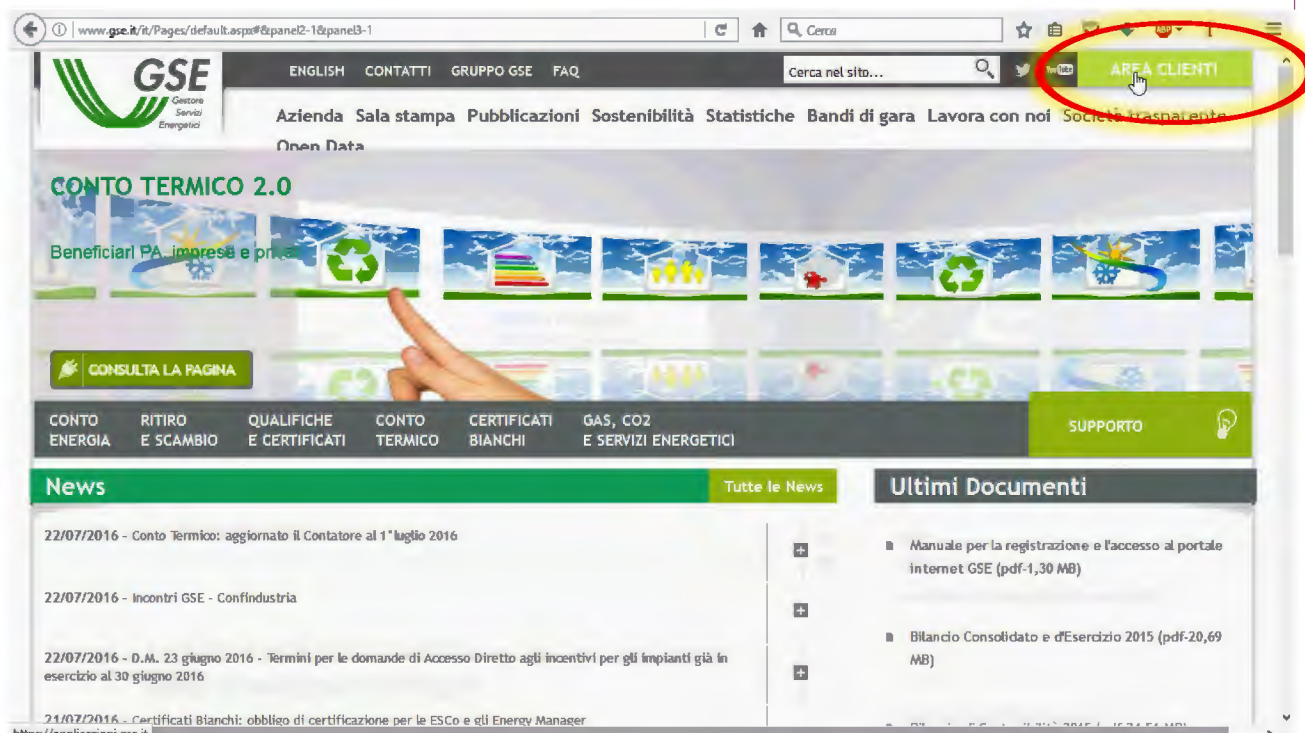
www.gse.it/it/Pages/default.aspx#&panel2-1&panel3-1

Cerca

GSE Gestore Servizi Energetici

ENGLISH CONTATTI GRUPPO GSE FAQ

Cerca nel sito...

AREA CLIENTI

Azienda Sala stampa Pubblicazioni Sostenibilità Statistiche Bandi di gara Lavora con noi Società trasparente Open Data

CONTO TERMICO 2.0

Beneficiari PA, imprese e privati

CONSULTA LA PAGINA

CONTO ENERGIA RITIRO E SCAMBIO QUALIFICHE E CERTIFICATI CONTO TERMICO CERTIFICATI BIANCHI GAS, CO2 E SERVIZI ENERGETICI

SUPPORTO

News

Tutte le News

22/07/2016 - Conto Termico: aggiornato il Contatore al 1° luglio 2016

22/07/2016 - Incontri GSE - Confindustria

22/07/2016 - D.M. 23 giugno 2016 - Termini per le domande di Accesso Diretto agli incentivi per gli impianti già in esercizio al 30 giugno 2016

21/07/2016 - Certificati Bianchi: obbligo di certificazione per le ESCo e gli Energy Manager

Ultimi Documenti

Manuale per la registrazione e l'accesso al portale internet GSE (pdf-1,30 MB)

Bilancio Consolidato e d'Esercizio 2015 (pdf-20,69 MB)

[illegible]